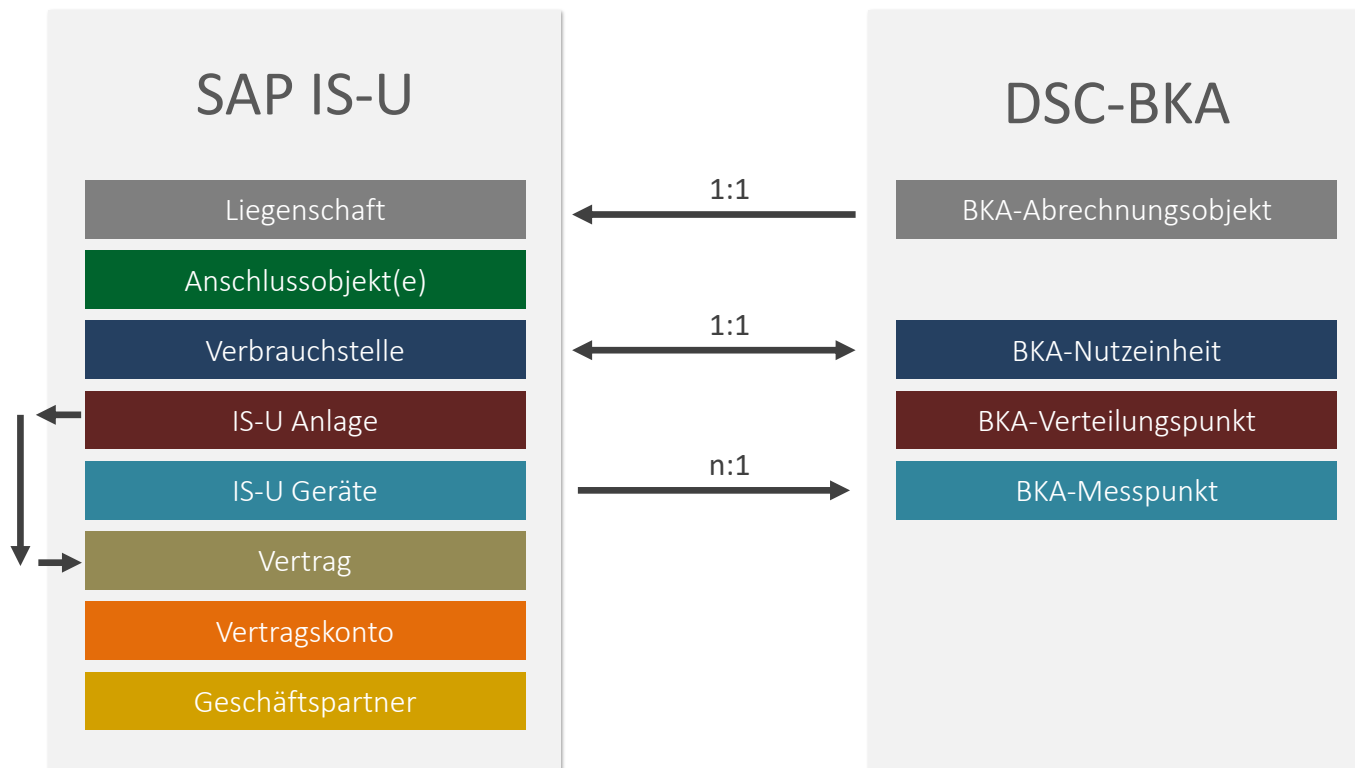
SAP IS-U

Liegenschaft

Anschlussobjekt(e)

Verbrauchstelle

IS-U Anlage

IS-U Geräte

Vertrag

Vertragskonto

Geschäftspartner

1:1

1:1

n:1

DSC-BKA

BKA-Abrechnungsobjekt

BKA-Nutzeinheit

BKA-Verteilungspunkt

BKA-Messpunkt